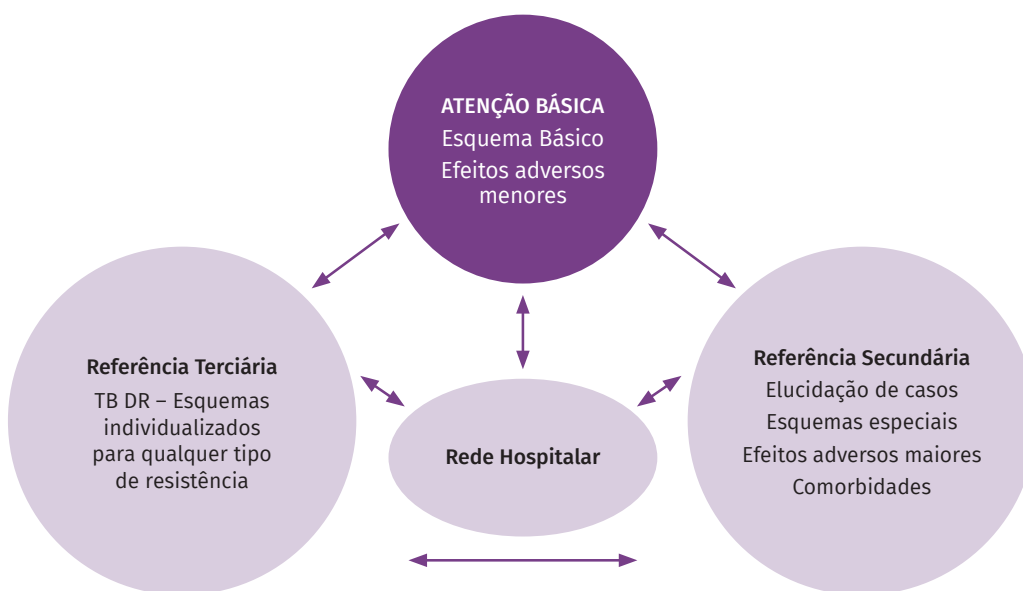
ATENÇÃO BÁSICA
Esquema Básico
Efeitos adversos menores

Referência Terciária
TB DR – Esquemas individualizados para qualquer tipo de resistência

Rede Hospitalar

Referência Secundária
Elucidação de casos
Esquemas especiais
Efeitos adversos maiores
Comorbidades